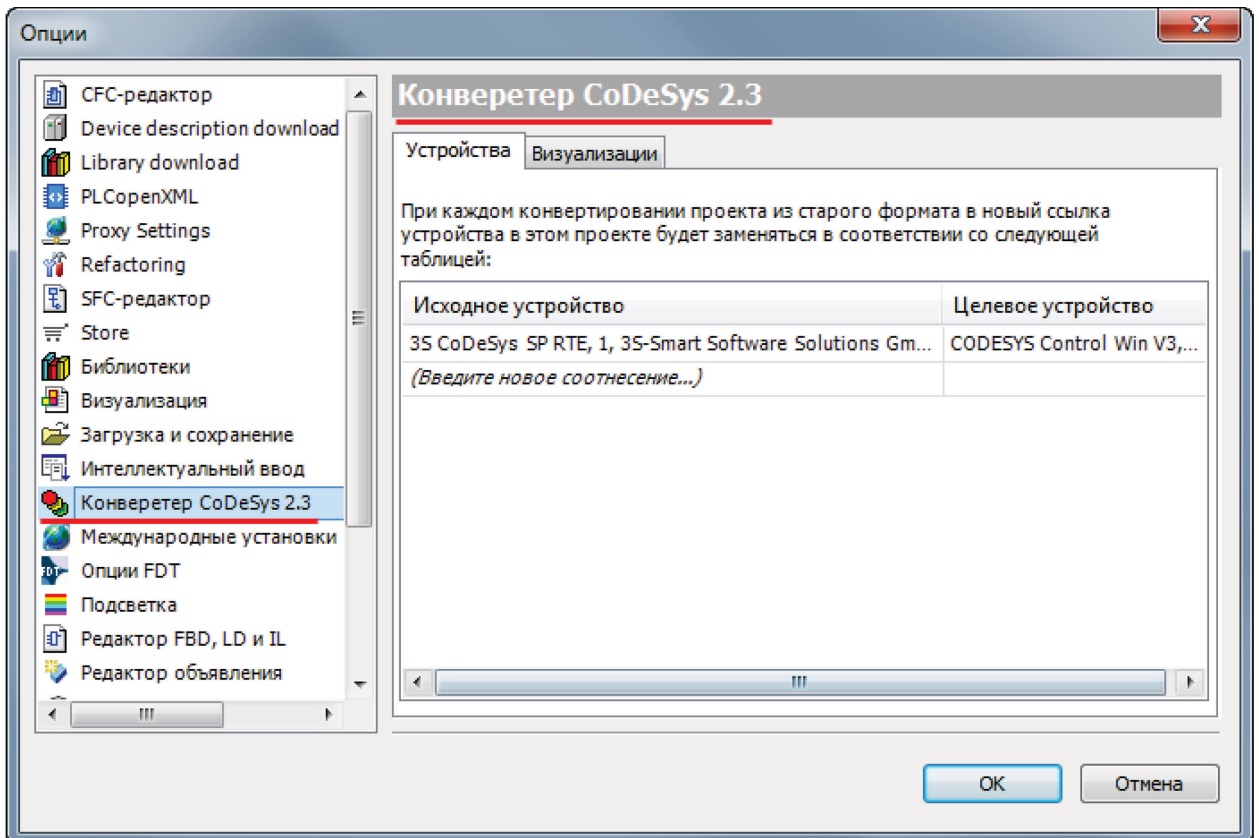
Опции

CFC-редактор
Device description download
Library download
PLCopenXML
Proxy Settings
Refactoring
SFC-редактор
Store
Библиотеки
Визуализация
Загрузка и сохранение
Интеллектуальный ввод
Конверетер CoDeSys 2.3
Международные установки
Опции FDT
Подсветка
Редактор FBD, LD и IL
Редактор объявления

Конверетер CoDeSys 2.3

Устройства | Визуализации

При каждом конвертировании проекта из старого формата в новый ссылка устройства в этом проекте будет заменяться в соответствии со следующей таблицей:

| Исходное устройство | Целевое устройство |
|---|---|
| 3S CoDeSys SP RTE, 1, 3S-Smart Software Solutions Gm... | CODESYS Control Win V3,... |
| (Введите новое соотнесение...) | |

OK
Отмена